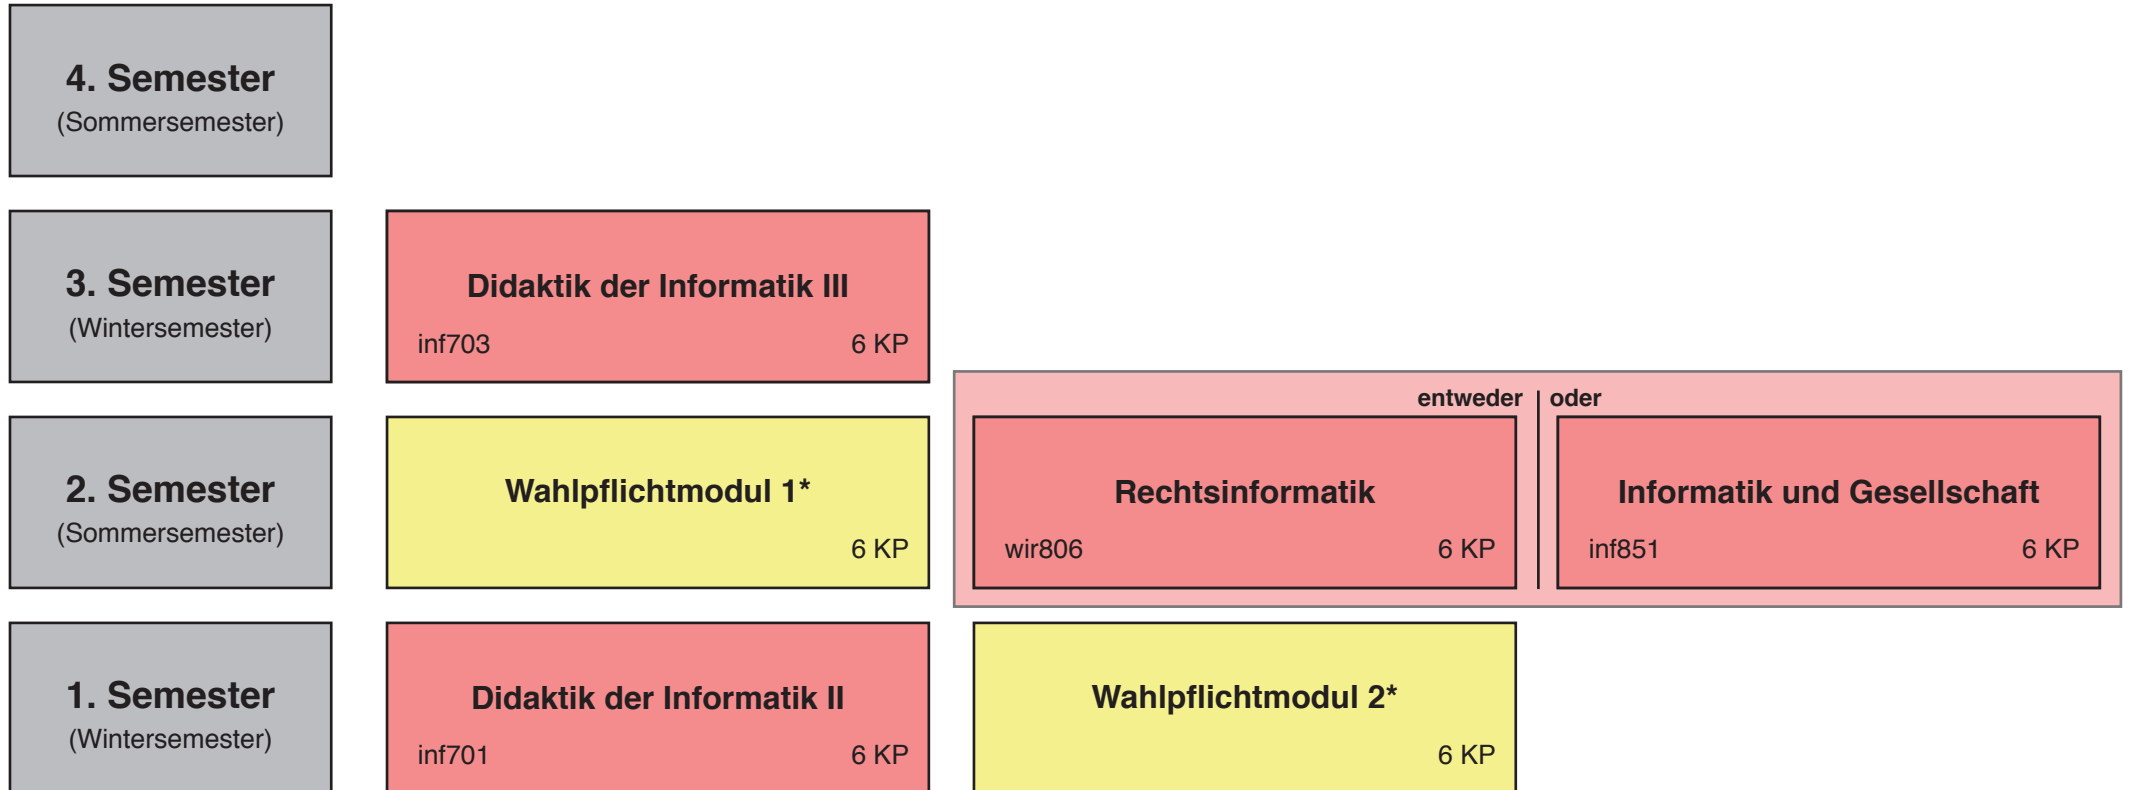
4. Semester
(Sommersemester)

3. Semester
(Wintersemester)

Didaktik der Informatik III
inf703 6 KP

entweder | oder

2. Semester
(Sommersemester)

Wahlpflichtmodul 1*
6 KP

Rechtsinformatik
wir806 6 KP

Informatik und Gesellschaft
inf851 6 KP

1. Semester
(Wintersemester)

Didaktik der Informatik II
inf701 6 KP

Wahlpflichtmodul 2*
6 KP